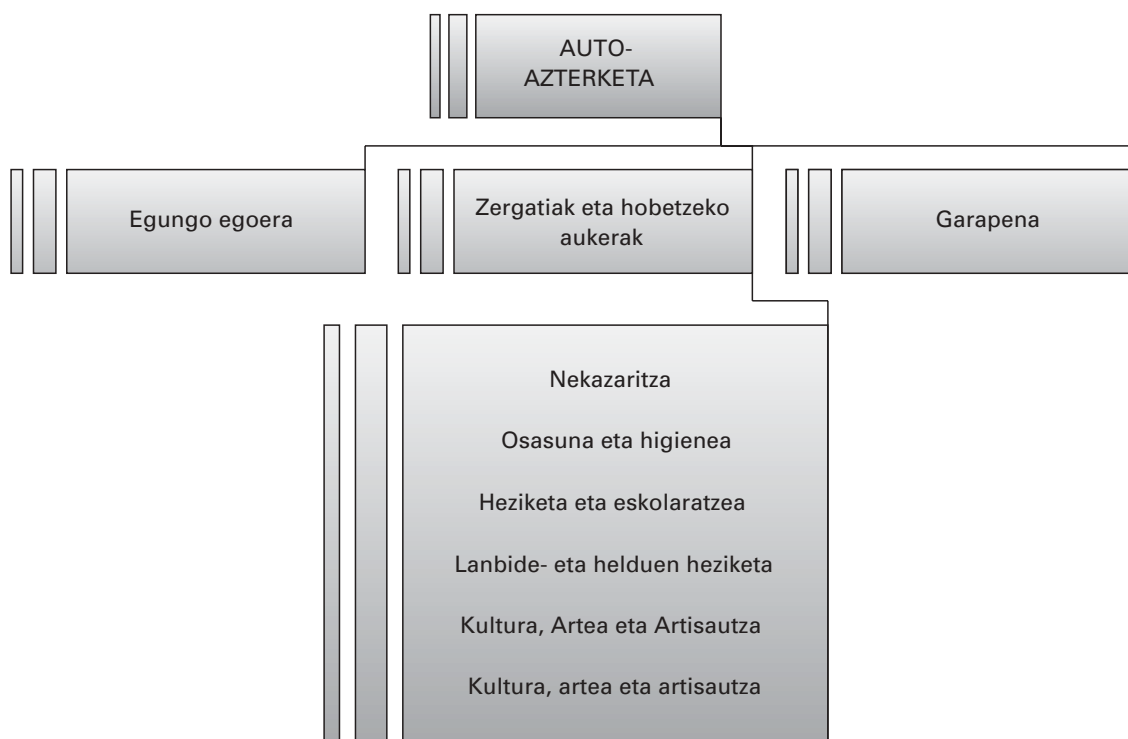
AUTO-AZTERKETA

Egungo egoera

Zergatiak eta hobetzeko aukerak

Garapena

Nekazaritza

Osasuna eta higienea

Heziketa eta eskolaratzea

Lanbide- eta helduen heziketa

Kultura, Artea eta Artisautza

Kultura, artea eta artisautza